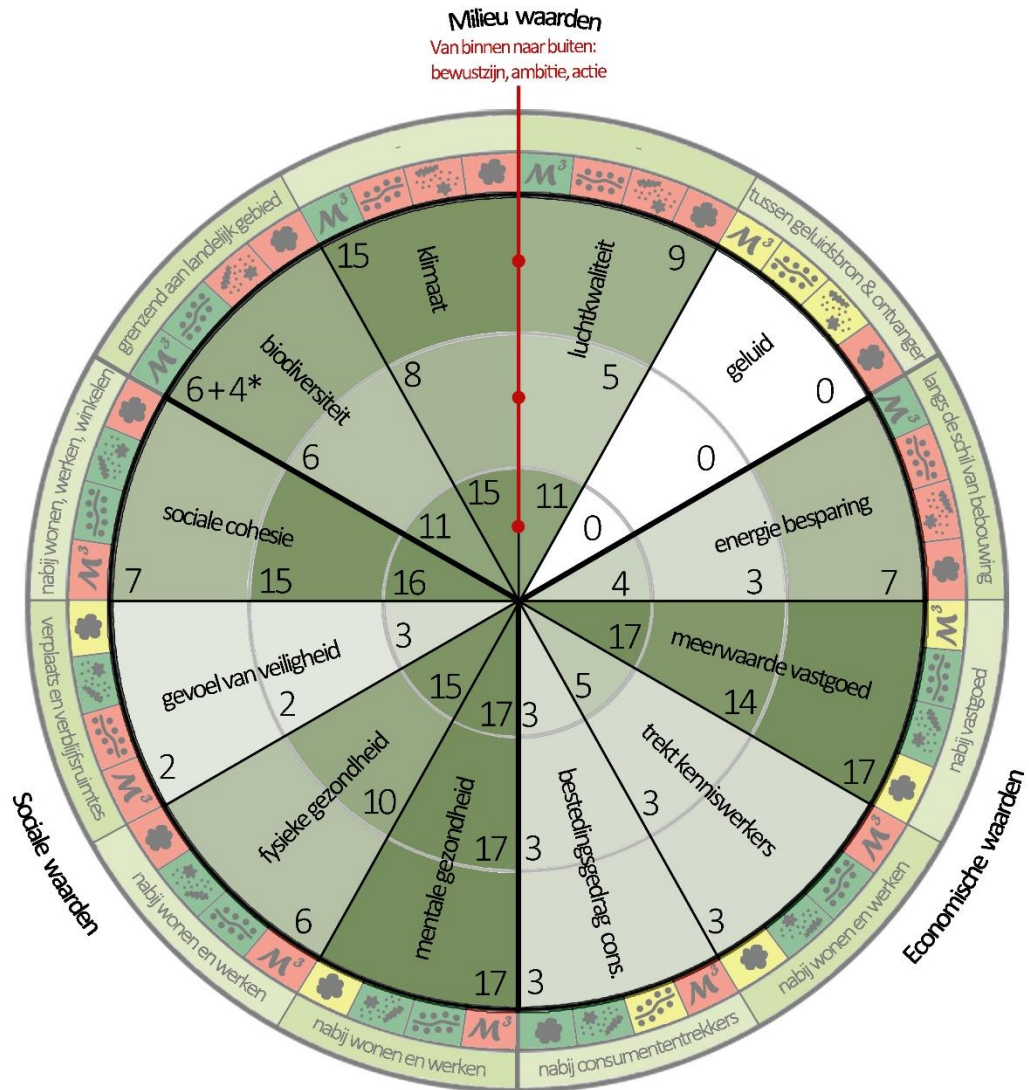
Milieu waarden
Van binnen naar buiten:
bewustzijn, ambitie, actie

-
-
tussen geluidsbron & ontvanger
langs de schil van bebouwing
nabij vastgoed
nabij wonen en werken
nabij consumententrekkers
nabij wonen en werken
nabij wonen en werken
verplaats en verblijfsruimtes
nabij wonen, werken, winkelen
grenzend aan landelijk gebied

$\mathcal{M}^3$

klimaat 15 8 15
luchtkwaliteit 9 5 11
geluid 0 0 0
energie besparing 7 3 4
meerwaarde vastgoed 17 14 17
trekt kenniswerkers 3 3 5
bestedingsgedrag cons. 3 3 3
mentale gezondheid 17 17 17
fysieke gezondheid 6 10 15
gevoel van veiligheid 2 2 3
sociale cohesie 7 15 16
biodiversiteit 6+4* 6 11

Sociale waarden
Economische waarden